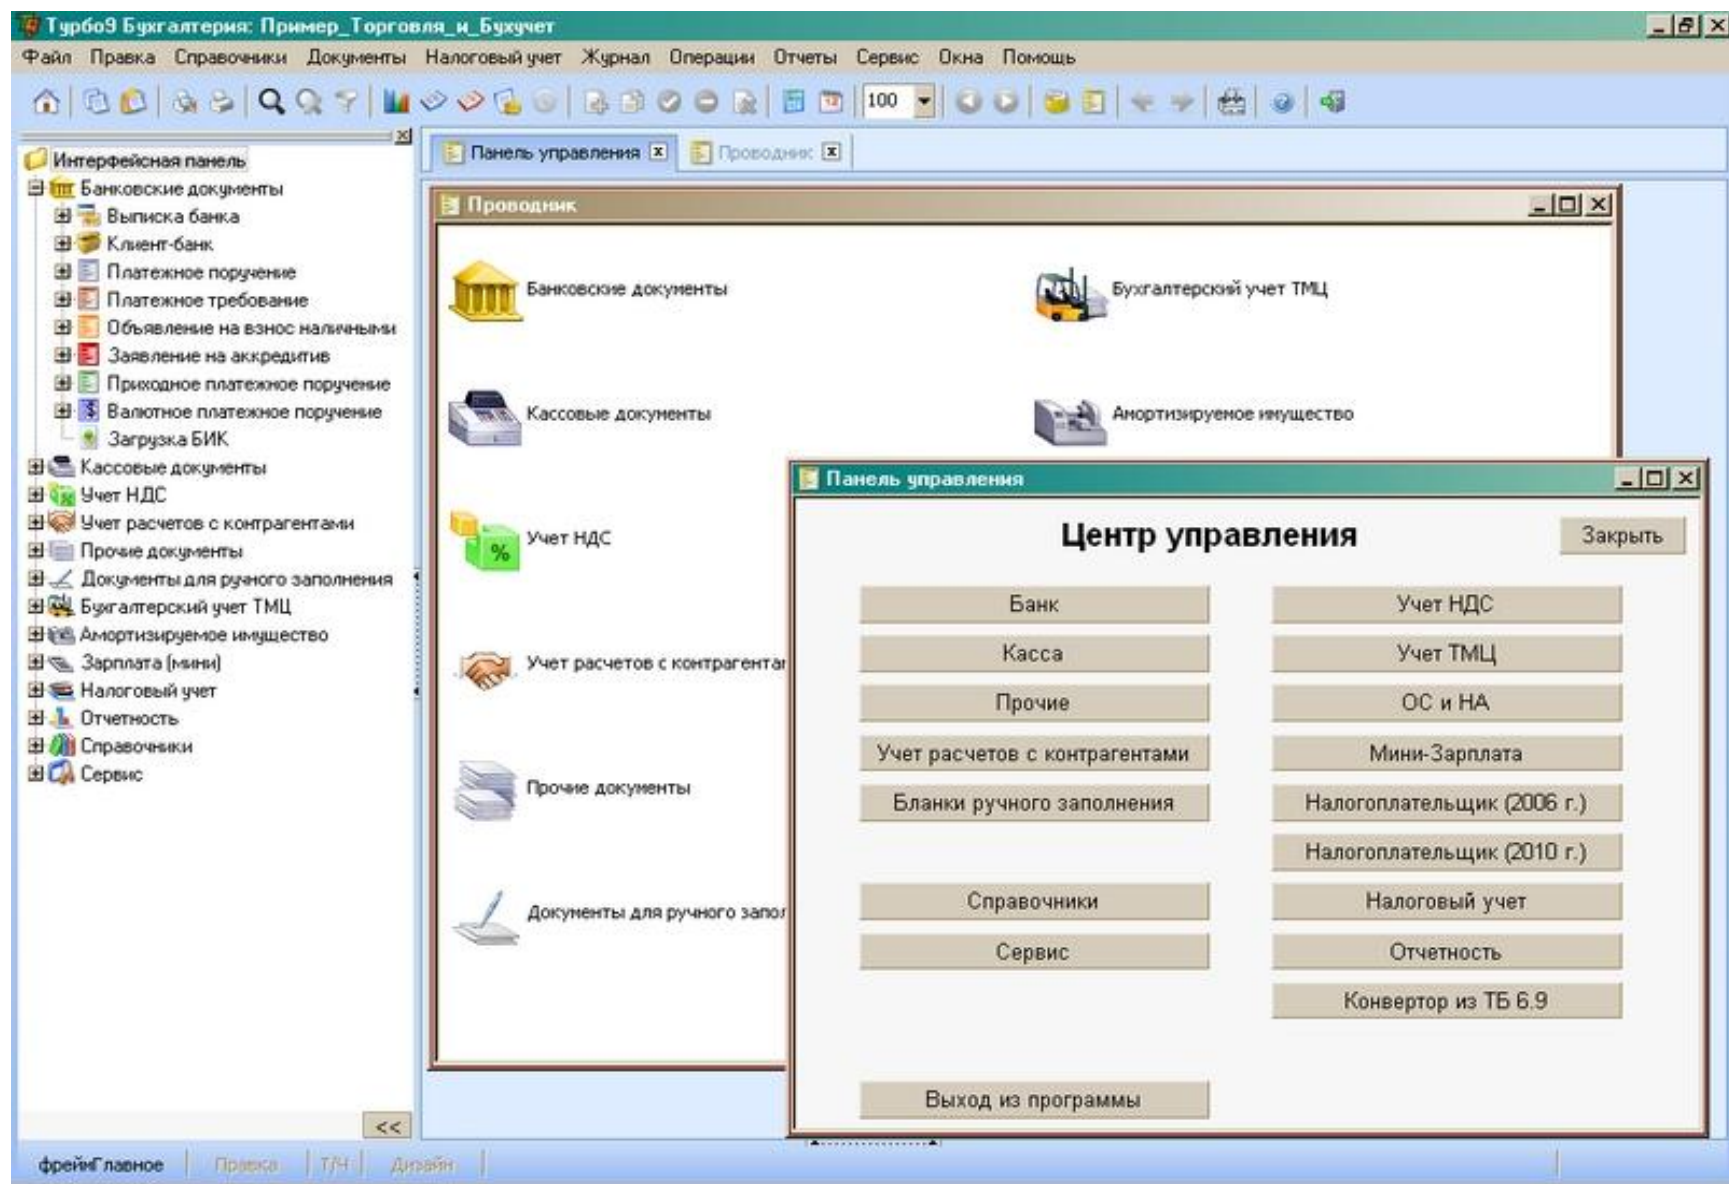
Турбо9 Бухгалтерия: Пример_Торговля_и_Бухучет

Файл Правка Справочники Документы Налоговый учет Журнал Операции Отчеты Сервис Окна Помощь

100

Интерфейсная панель
Банковские документы
Выписка банка
Клиент-банк
Платежное поручение
Платежное требование
Объявление на взнос наличными
Заявление на аккредитив
Приходное платежное поручение
Валютное платежное поручение
Загрузка БИК
Кассовые документы
Учет НДС
Учет расчетов с контрагентами
Прочие документы
Документы для ручного заполнения
Бухгалтерский учет ТМЦ
Амортизируемое имущество
Зарплата (мини)
Налоговый учет
Отчетность
Справочники
Сервис

<<

Панель управления
Проводник

Проводник

Банковские документы
Бухгалтерский учет ТМЦ
Кассовые документы
Амортизируемое имущество
Учет НДС
Учет расчетов с контрагента
Прочие документы
Документы для ручного запол

Панель управления

Центр управления
Закрыть

Банк
Учет НДС
Касса
Учет ТМЦ
Прочие
ОС и НА
Учет расчетов с контрагентами
Мини-Зарплата
Бланки ручного заполнения
Налогоплательщик (2006 г.)
Налогоплательщик (2010 г.)
Справочники
Налоговый учет
Сервис
Отчетность
Конвертор из ТБ 6.9
Выход из программы

фреймГлавное Правка Т/Н Дизайн